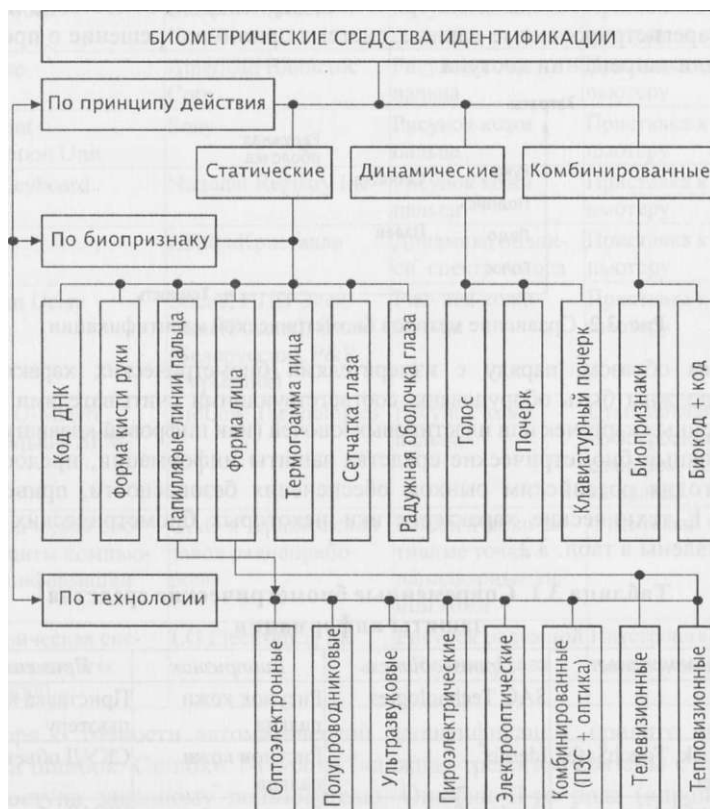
БИОМЕТРИЧЕСКИЕ СРЕДСТВА ИДЕНТИФИКАЦИИ

По принципу действия

Статические

Динамические

Комбинированные

По биопризнаку

Код ДНК

Форма кисти руки

Папилярые линии пальца

Форма лица

Термограмма лица

Сетчатка глаза

Радужная оболочка глаза

Голос

Почерк

Клавиатурный почерк

Биопризнаки

Биокод + код

По технологии

Оптоэлектронные

Полупроводниковые

Ультразвуковые

Пироэлектрические

Электрооптические

Комбинированные (ПЗС + оптика)

Телевизионные

Тепловизионные